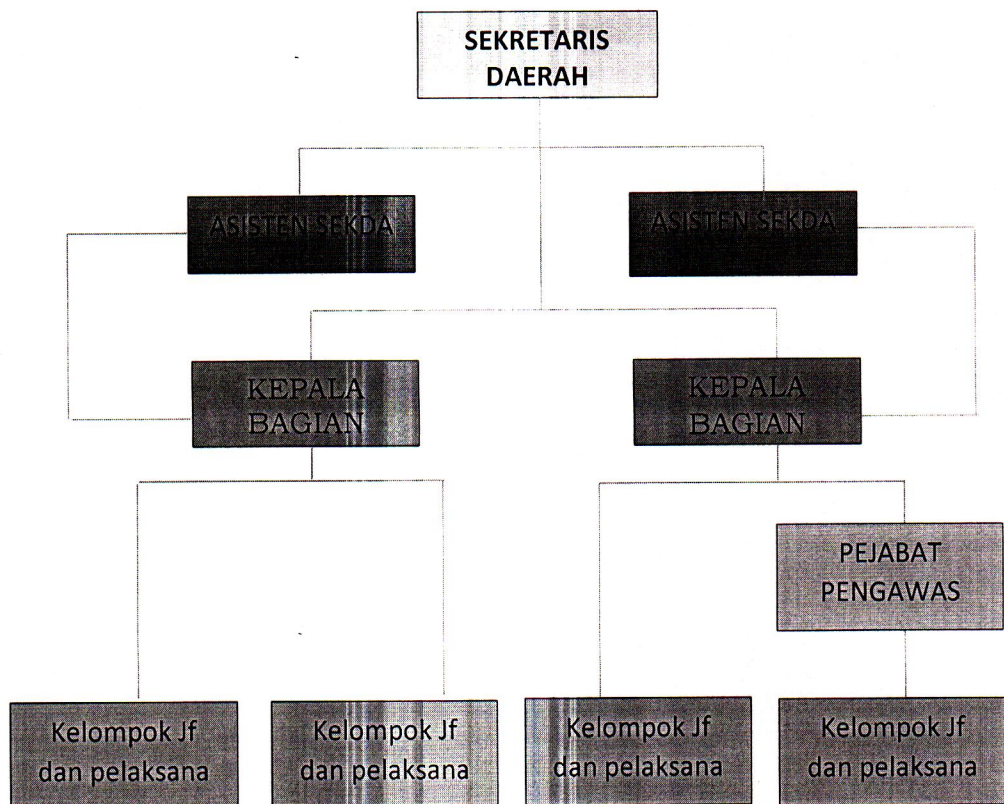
SEKRETARIS DAERAH

ASISTEN SEKDA

ASISTEN SEKDA

KEPALA BAGIAN

KEPALA BAGIAN

PEJABAT PENGAWAS

Kelompok Jf dan pelaksana

Kelompok Jf dan pelaksana

Kelompok Jf dan pelaksana

Kelompok Jf dan pelaksana